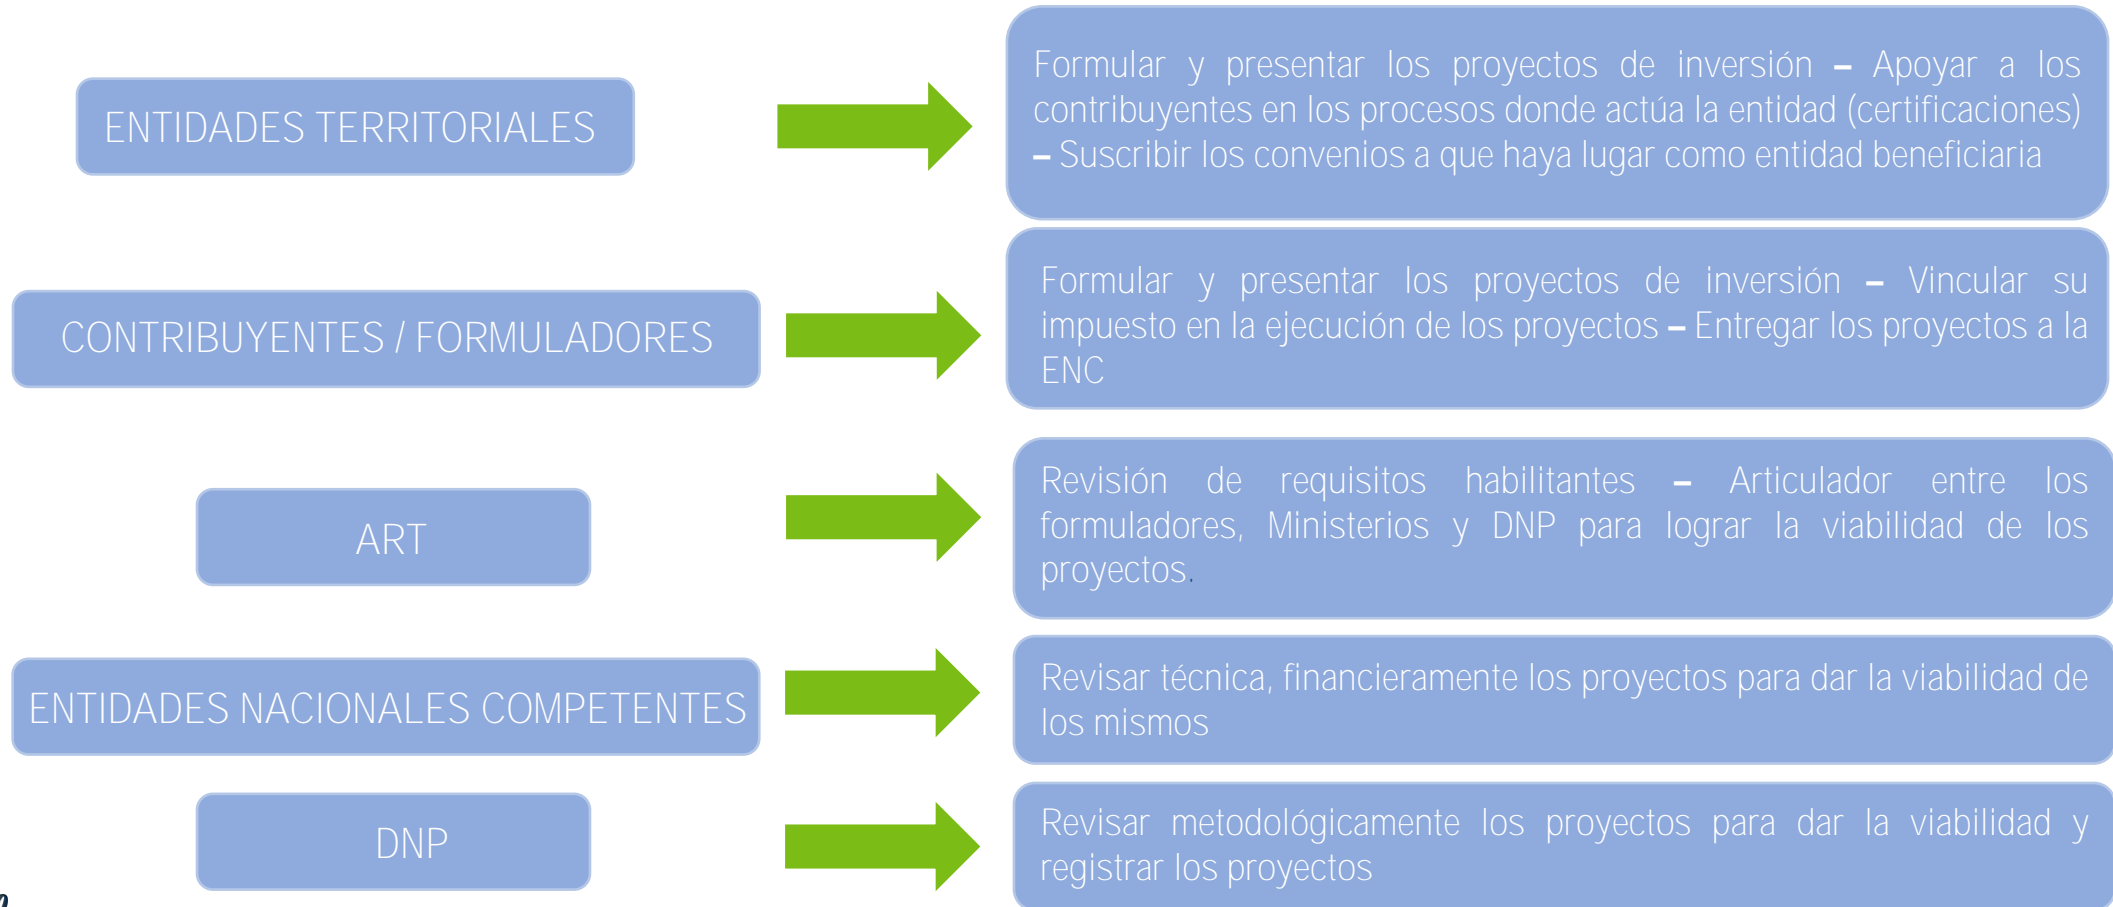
ENTIDADES TERRITORIALES

Formular y presentar los proyectos de inversión – Apoyar a los contribuyentes en los procesos donde actúa la entidad (certificaciones) – Suscribir los convenios a que haya lugar como entidad beneficiaria

CONTRIBUYENTES / FORMULADORES

Formular y presentar los proyectos de inversión – Vincular su impuesto en la ejecución de los proyectos – Entregar los proyectos a la ENC

ART

Revisión de requisitos habilitantes – Articulador entre los formuladores, Ministerios y DNP para lograr la viabilidad de los proyectos.

ENTIDADES NACIONALES COMPETENTES

Revisar técnica, financieramente los proyectos para dar la viabilidad de los mismos

DNP

Revisar metodológicamente los proyectos para dar la viabilidad y registrar los proyectos